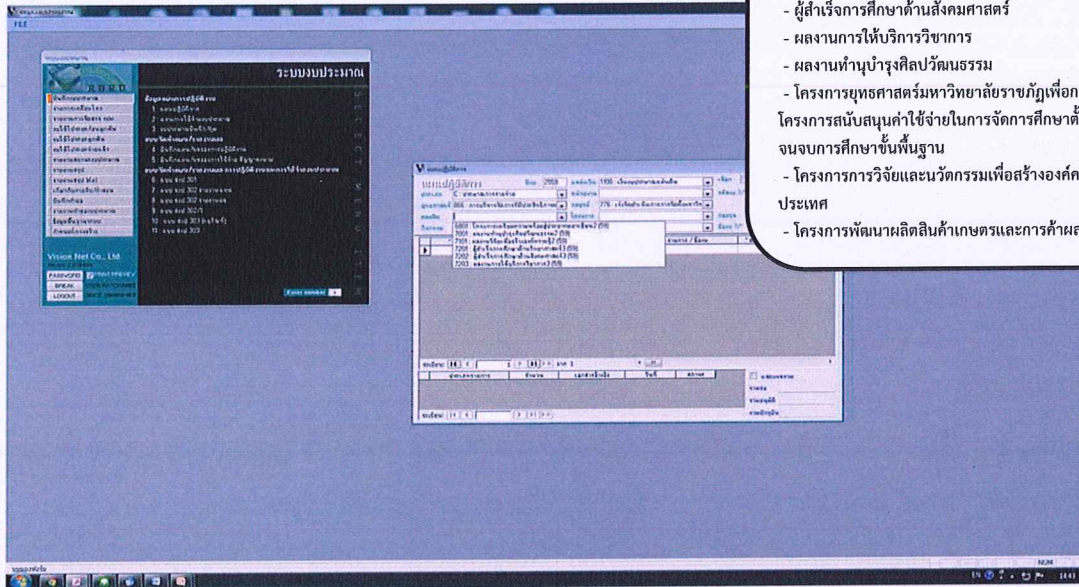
- ผู้สำเร็จการศึกษาด้านสังคมศาสตร์
- ผลงานการให้บริการวิชาการ
- ผลงานทำนุบำรุงศิลปวัฒนธรรม
- โครงการยุทธศาสตร์มหาวิทยาลัยราชภัฏเพื่อก
โครงการสนับสนุนค่าใช้จ่ายในการจัดการศึกษาตั้
จนจบการศึกษาขั้นพื้นฐาน
- โครงการการวิจัยและนวัตกรรมเพื่อสร้างองค์ค
ประเทศ
- โครงการพัฒนาผลิตสินค้าเกษตรและการค้าผล

FILE

ระบบงบประมาณ

Vision Net Co., Ltd.

PASSWORD
BREAK
LOGOUT

Enter number

แผนปฏิบัติการ

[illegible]